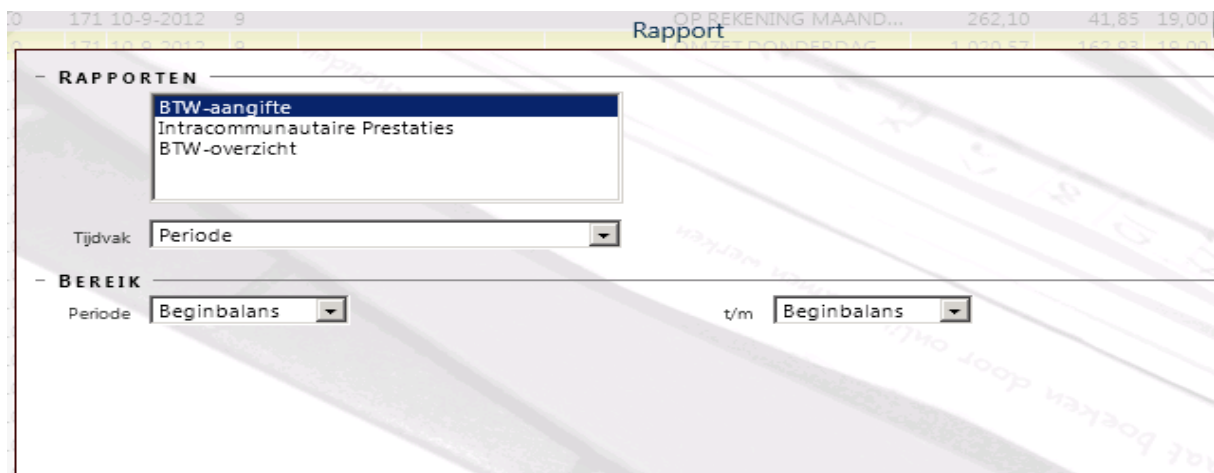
0 171 10-9-2012 9 OP REKENING MAAND... 262,10 41,85 19,00

0 171 10-9-2012 9 OMZET DONDERDAG 1.020,57 162,93 19,00

Rapport

RAPPORTEN

BTW-aangifte
Intracommunautaire Prestaties
BTW-overzicht

Tijdvak Periode

BEREIK

Periode Beginbalans

t/m Beginbalans